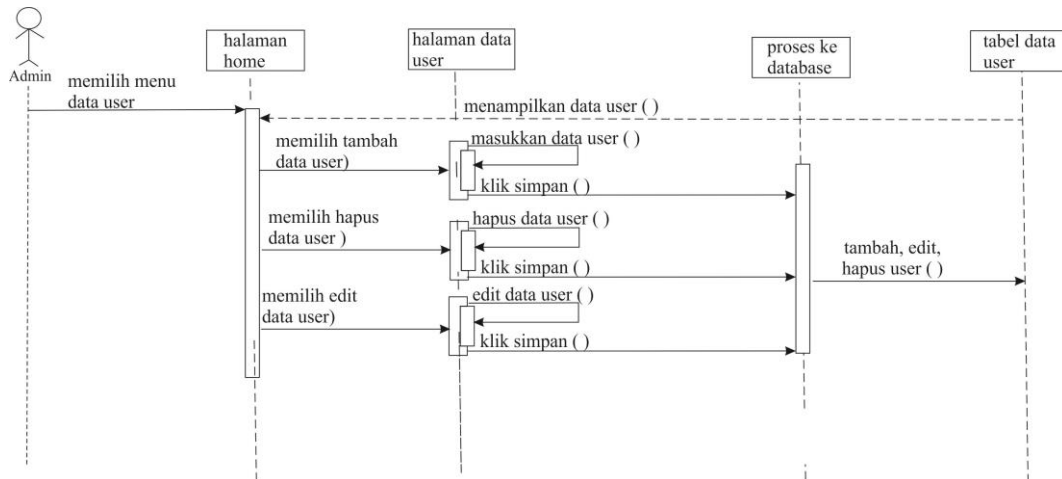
Admin

halaman home

halaman data user

proses ke database

tabel data user

memilih menu data user

menampilkan data user ( )

memilih tambah data user)

masukkan data user ( )

klik simpan ( )

memilih hapus data user )

hapus data user ( )

klik simpan ( )

tambah, edit, hapus user ( )

memilih edit data user)

edit data user ( )

klik simpan ( )